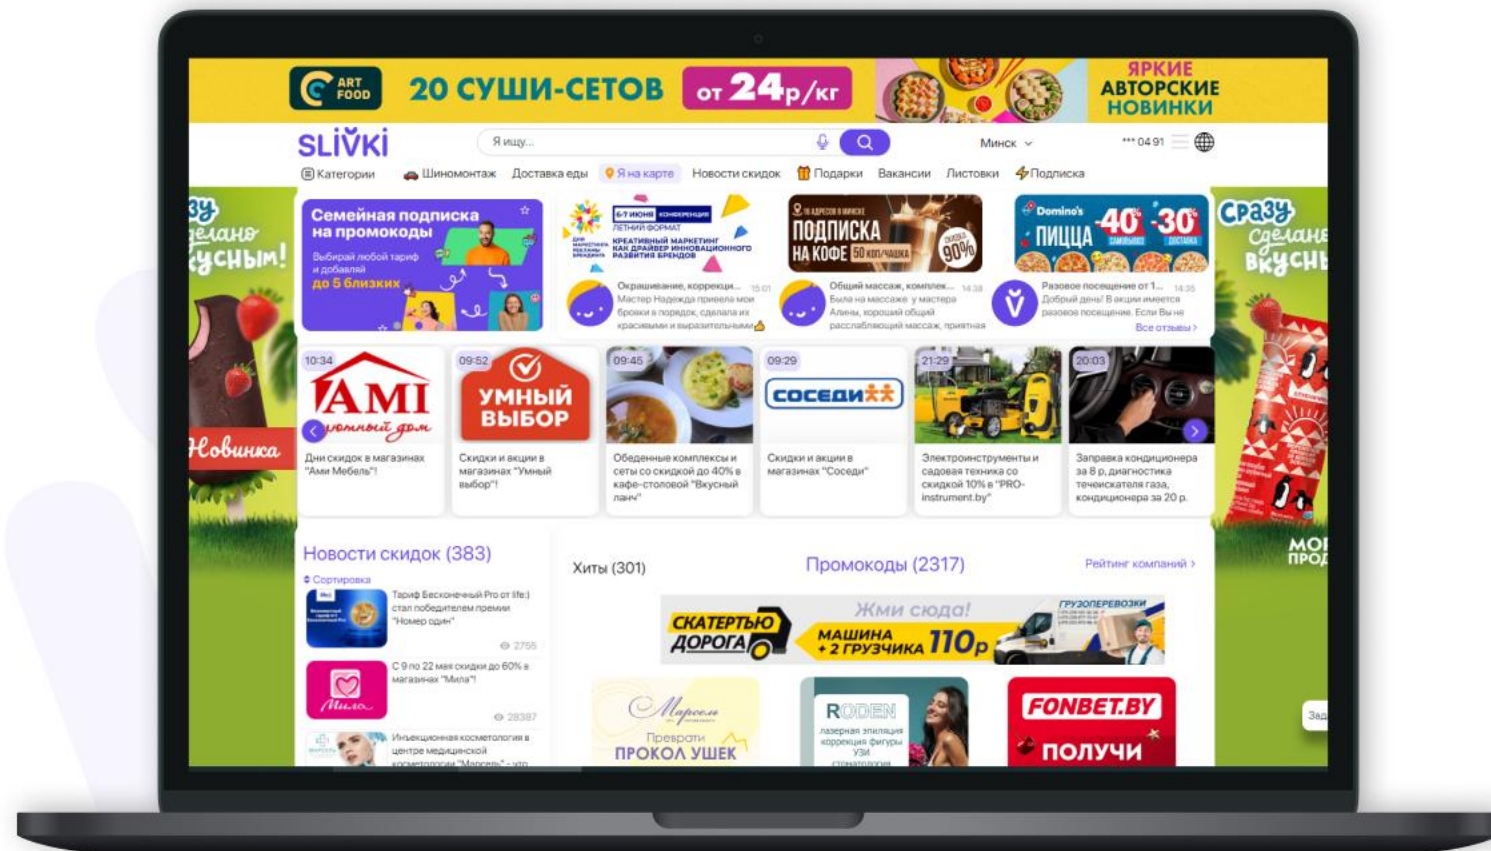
ART FOOD 20 СУШИ-СЕТОВ от 24р/кг ЯРКИЕ АВТОРСКИЕ НОВИНКИ

SLIVKI Я ищу... Минск *** 04 91

Категории Шиномонтаж Доставка еды Я на карте Новости скидок Подарки Вакансии Листовки Подписка

Зу сделано вкусным! Новинка

Семейная подписка на промокоды
Выбирай любой тариф и добавляй до 5 близких

6-7 июня конференция летний формат креативный маркетинг как драйвер инновационного развития брендов

ПОДПИСКА НА КОФЕ 50 коп/чашка скидка 90%

Domino's -40 -30 ПИЦЦА

Окрашивание, коррекци... 15:01
Мастер Надежда привела мои брови в порядок, сделала их красивыми и выразительными

Общий массаж, комплек... 14:38
Была на массаже у мастера Алины, хороший общий расслабляющий массаж, приятная

Разовое посещение от 1... 14:35
Добрый день! В акции имеется разовое посещение. Если Вы не
Все отзывы

10:34 AMI умный дом
Дни скидок в магазинах "Ами Мебель"!

09:52 УМНЫЙ ВЫБОР
Скидки и акции в магазинах "Умный выбор"!

09:45
Обеденные комплексы и сеты со скидкой до 40% в кафе-столовой "Вкусный ланч"

09:29 соседи
Скидки и акции в магазинах "Соседи"

21:29
Электроинструменты и садовая техника со скидкой 10% в "PRO-instrument.by"

20:03
Заправка кондиционера за 8 р, диагностика течеискателя газа, кондиционера за 20 р.

Сразу сделано вкусны

Новости скидок (383)
Сортировка
Тариф Бесконечный Pro от life:) стал победителем премии "Номер один"
2755
Мила
С 9 по 22 мая скидки до 60% в магазинах "Мила"!
28387
Инъекционная косметология в центре медицинской косметологии "Марсель" – это

Хиты (301) Промокоды (2317) Рейтинг компаний

Жми сюда! СКАТЕРТЬЮ ДОРОГА МАШИНА + 2 ГРУЗЧИКА 110р ГРУЗОПЕРЕВОЗКИ

Марсель Превратим ПРОКОЛ УШЕК

RODEN лазерная эпиляция коррекция фигуры УЗИ стоматология

FONBET.BY ПОЛУЧИ

МОІ ПРОД

Зад